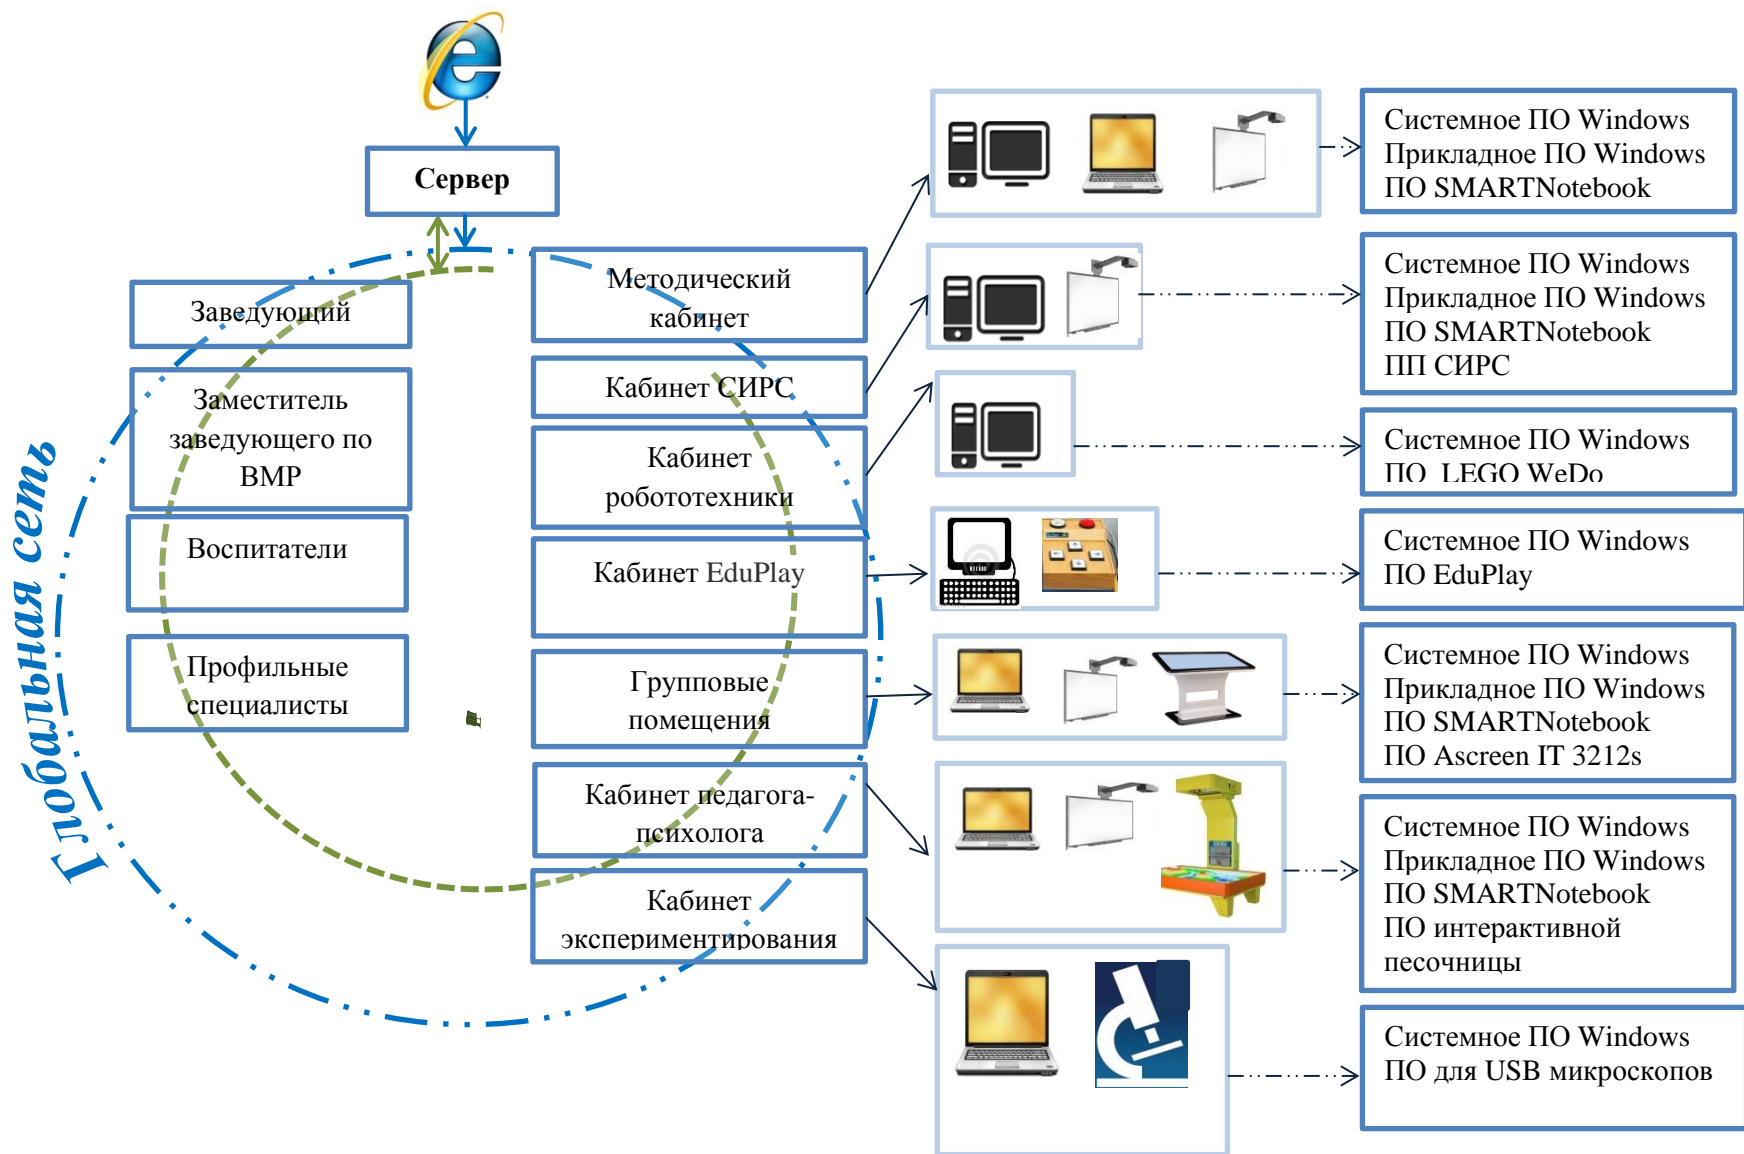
Сервер

Глобальная сеть

Заведующий

Заместитель заведующего по ВМР

Воспитатели

Профильные специалисты

Методический кабинет

Кабинет СИРС

Кабинет робототехники

Кабинет EduPlay

Групповые помещения

Кабинет педагога-психолога

Кабинет экспериментирования

Системное ПО Windows
Прикладное ПО Windows
ПО SMARTNotebook

Системное ПО Windows
Прикладное ПО Windows
ПО SMARTNotebook
ПП СИРС

Системное ПО Windows
ПО LEGO WeDo

Системное ПО Windows
ПО EduPlay

Системное ПО Windows
Прикладное ПО Windows
ПО SMARTNotebook
ПО Ascreen IT 3212s

Системное ПО Windows
Прикладное ПО Windows
ПО SMARTNotebook
ПО интерактивной песочницы

Системное ПО Windows
ПО для USB микроскопов